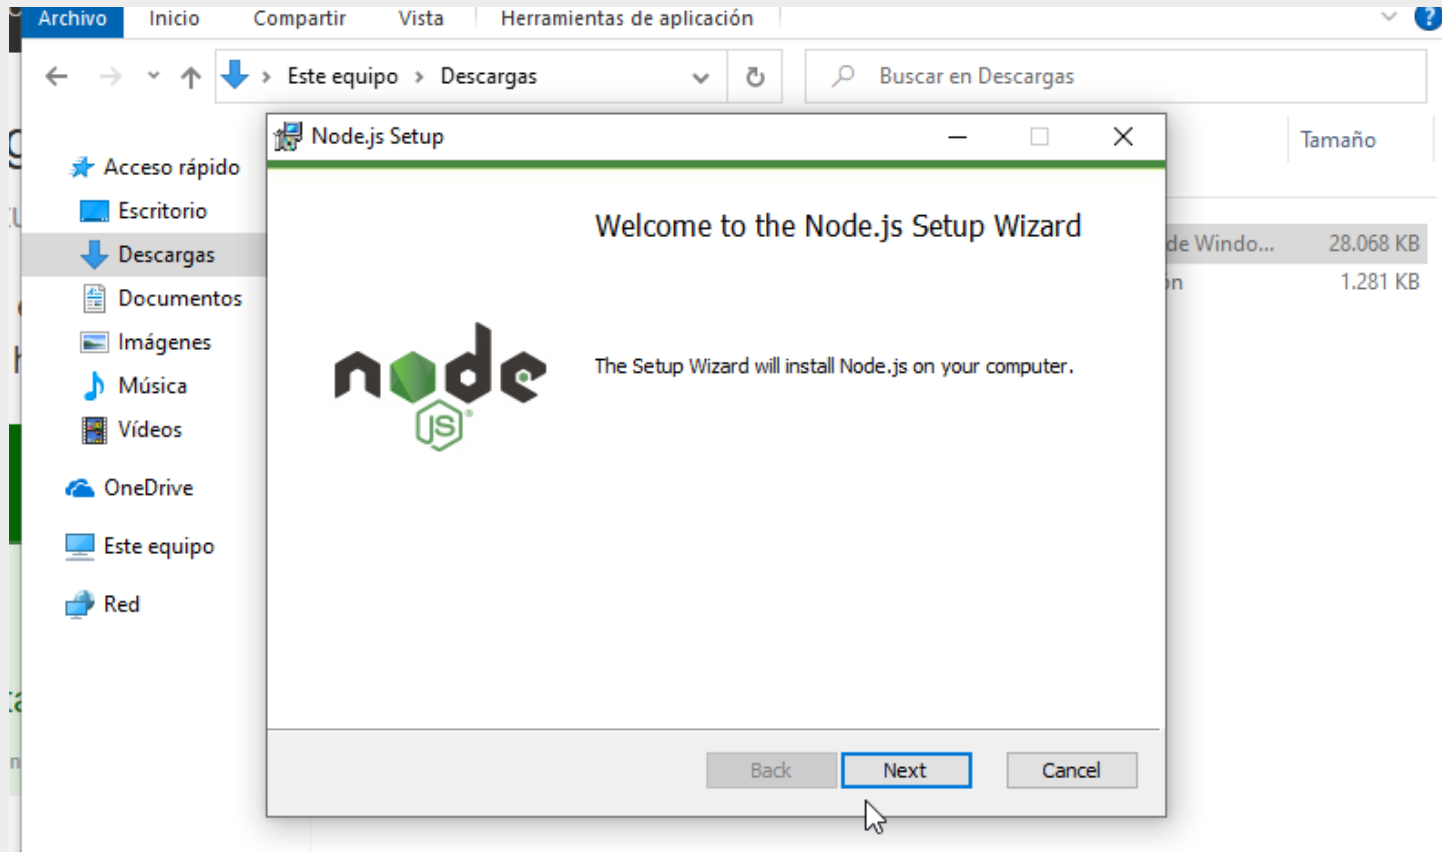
Archivo Inicio Compartir Vista Herramientas de aplicación

Este equipo > Descargas

Buscar en Descargas

Acceso rápido
Escritorio
Descargas
Documentos
Imágenes
Música
Vídeos
OneDrive
Este equipo
Red

Tamaño
de Windo... 28.068 KB
ón 1.281 KB

Node.js Setup

Welcome to the Node.js Setup Wizard

node JS

The Setup Wizard will install Node.js on your computer.

Back Next Cancel